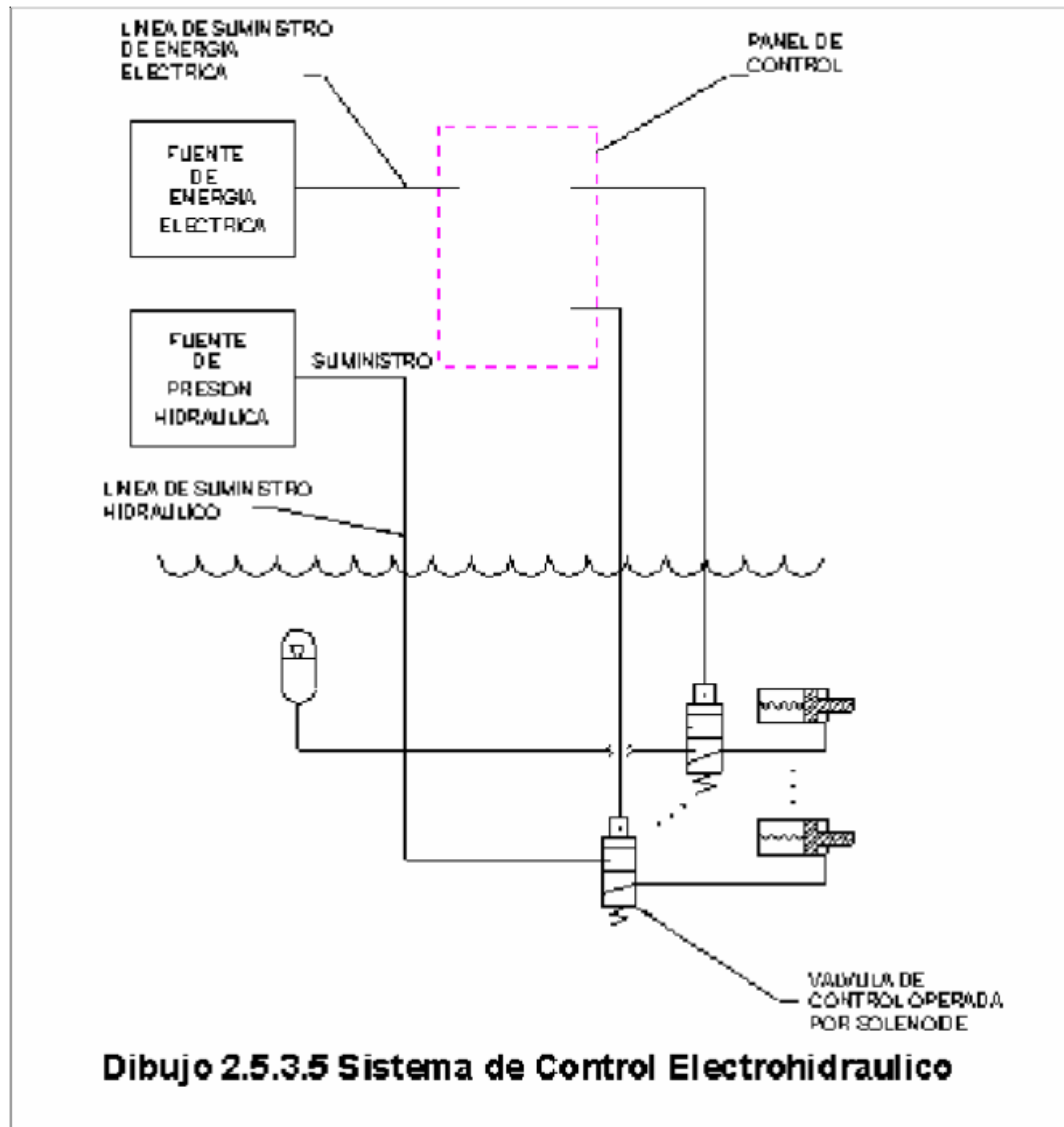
LINEA DE SUMINISTRO DE ENERGIA ELECTRICA

PANEL DE CONTROL

FUENTE DE ENERGIA ELECTRICA

FUENTE DE PRESION HIDRAULICA

SUMINISTRO

LINEA DE SUMINISTRO HIDRAULICO

VALVULA DE CONTROL OPERADA POR SOLENOIDE

Dibujo 2.5.3.5 Sistema de Control Electrohidraulico